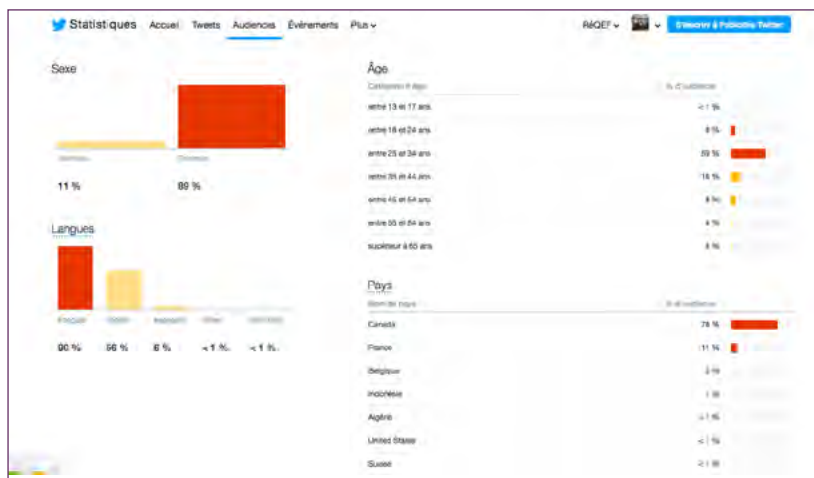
Statistiques Accueil Tweets Audiences Événements Plus

RÉQEF

S'abonner à Publicités Twitter

Sexe

Masculin Féminin

11 % 89 %

Langues

Français Anglais Espagnol Other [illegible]

90 % 56 % 6 % < 1 % < 1 %

Âge

Catégories d'âge % d'audience

| | |
|---|---|
| entre 13 et 17 ans | < 1 % |
| entre 18 et 24 ans | 8 % |
| entre 25 et 34 ans | 59 % |
| entre 35 et 44 ans | 16 % |
| entre 45 et 54 ans | 8 % |
| entre 55 et 64 ans | 4 % |
| supérieur à 65 ans | 8 % |

Pays

Nom du pays % d'audience

| | |
|---|---|
| Canada | 78 % |
| France | 11 % |
| Belgique | 3 % |
| Indonésie | 1 % |
| Algérie | < 1 % |
| United States | < 1 % |
| Suisse | < 1 % |